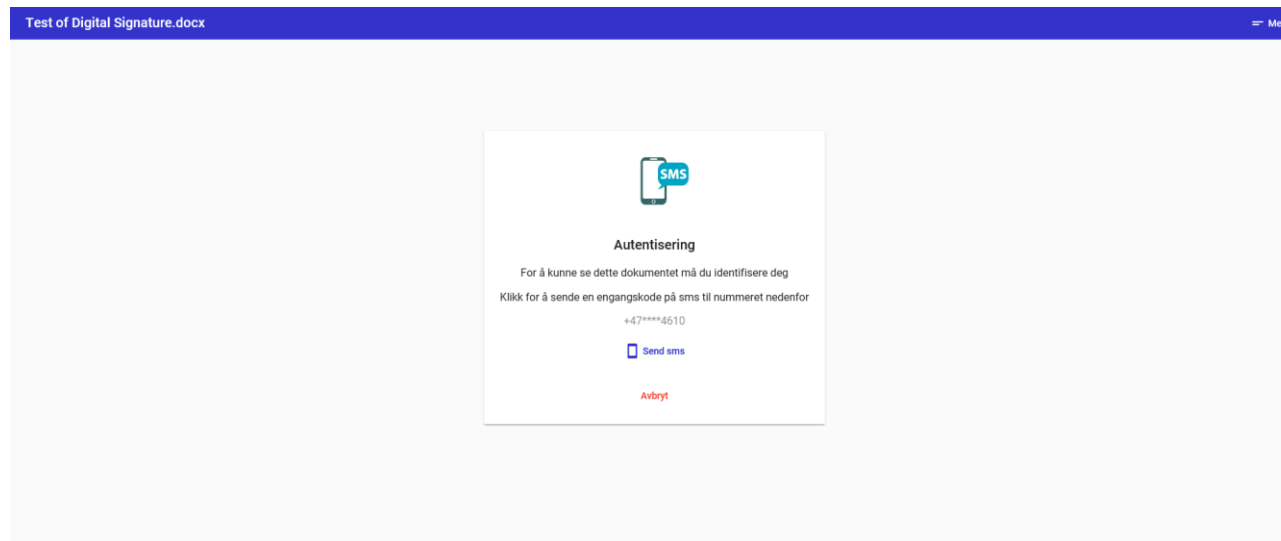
Test of Digital Signature.docx

Me

SMS

Autentisering

For å kunne se dette dokumentet må du identifisere deg

Klikk for å sende en engangskode på sms til nummeret nedenfor

+47****4610

Send sms

Avbryt